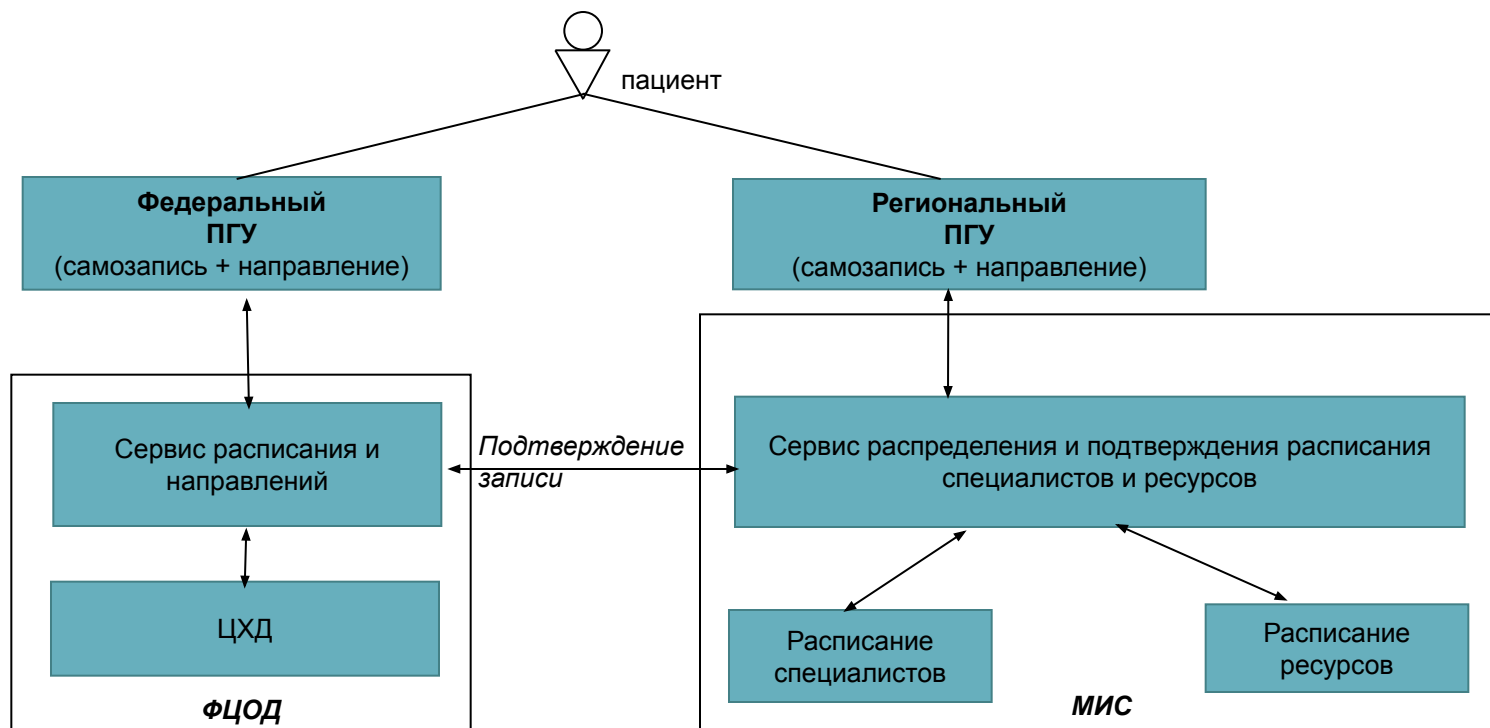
пациент

**Федеральный ПГУ**
(самозапись + направление)

**Региональный ПГУ**
(самозапись + направление)

Сервис расписания и направлений

*Подтверждение записи*

Сервис распределения и подтверждения расписания специалистов и ресурсов

ЦХД

Расписание специалистов

Расписание ресурсов

***ФЦОД***

***МИС***